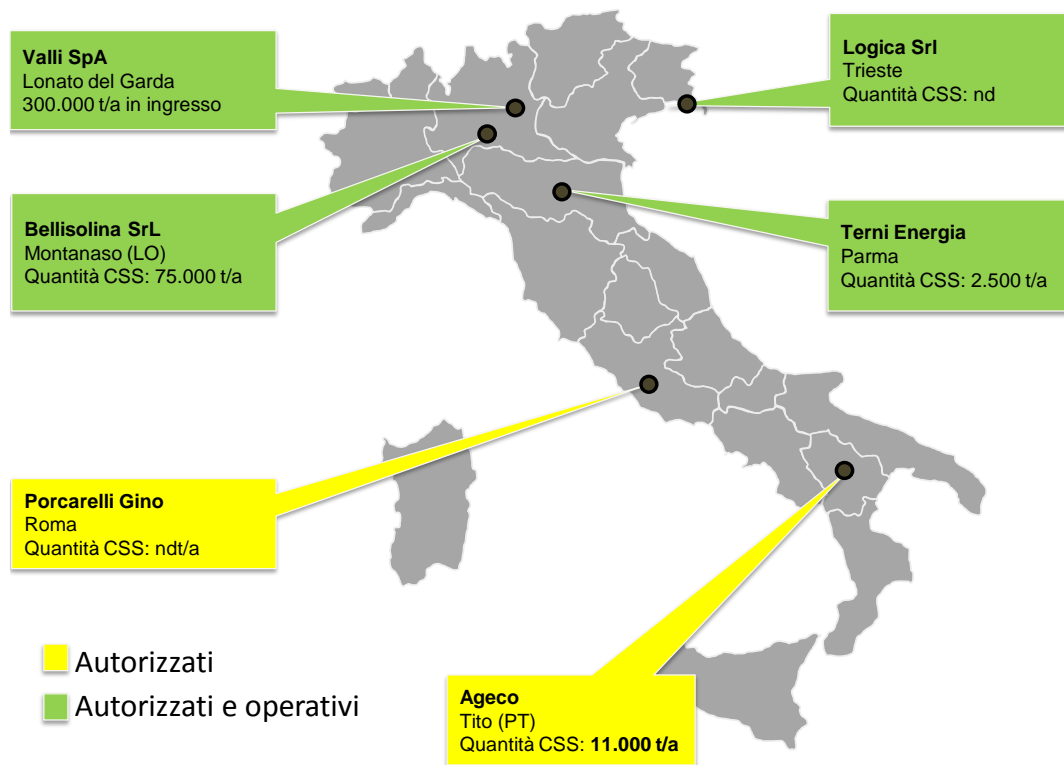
**Valli SpA**
Lonato del Garda
300.000 t/a in ingresso

**Logica Srl**
Trieste
Quantità CSS: nd

**Bellisolina SrL**
Montanaso (LO)
Quantità CSS: 75.000 t/a

**Terni Energia**
Parma
Quantità CSS: 2.500 t/a

**Porcarelli Gino**
Roma
Quantità CSS: ndt/a

Autorizzati
Autorizzati e operativi

**Ageco**
Tito (PT)
Quantità CSS: **11.000 t/a**